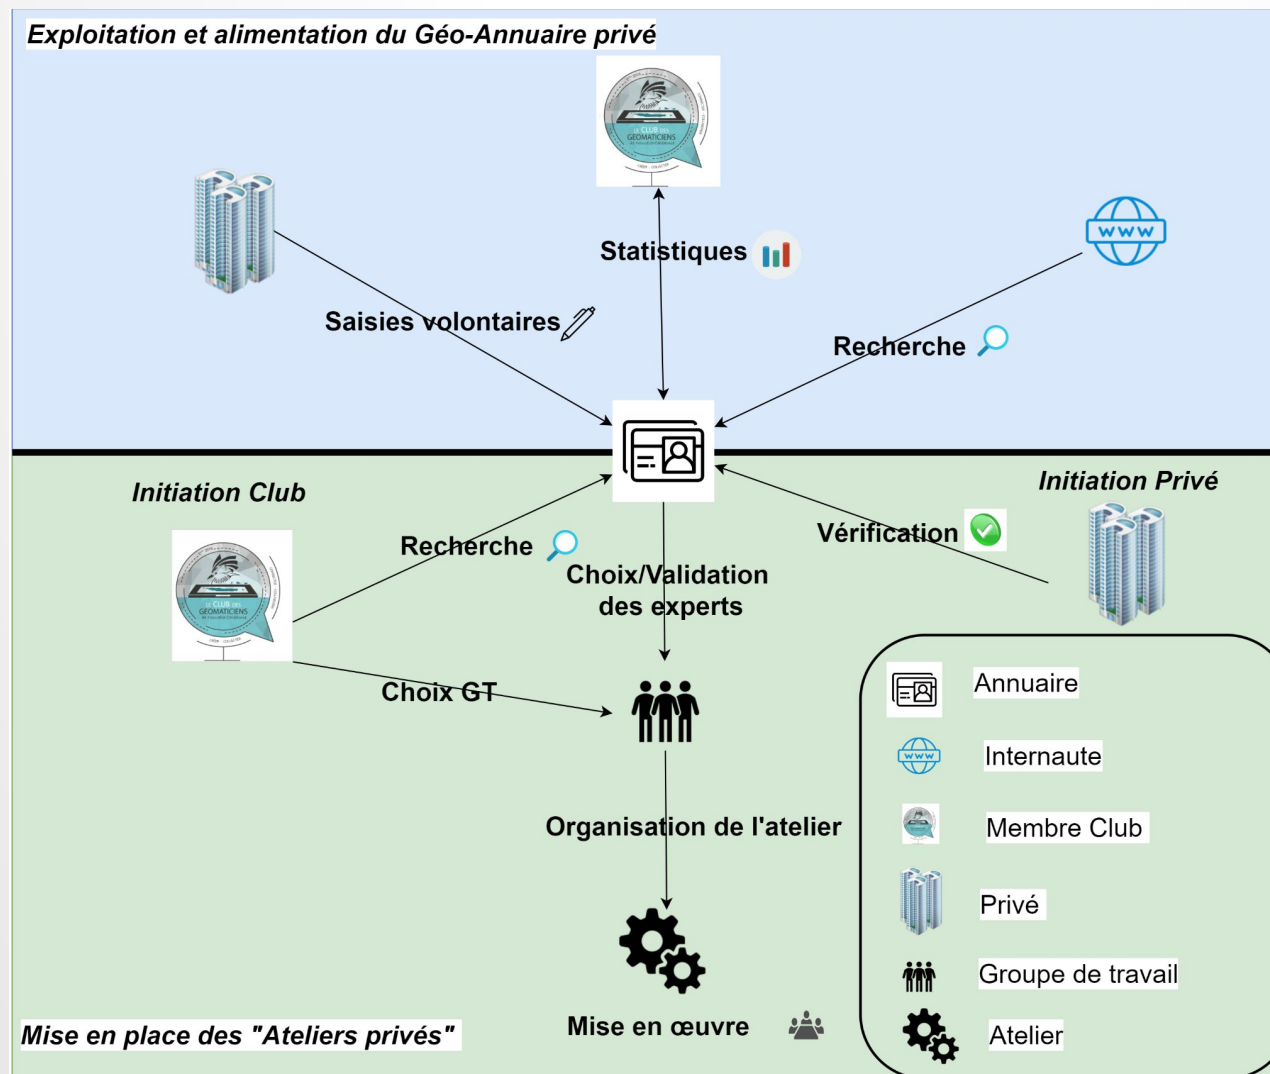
Exploitation et alimentation du Géo-Annuaire privé

LE CLUB DES GEOMATICIENS

Statistiques

Saisies volontaires

Recherche

Initiation Club

Initiation Privé

Recherche

Vérification

Choix/Validation des experts

LE CLUB DES GEOMATICIENS

Choix GT

Organisation de l'atelier

Mise en œuvre

Mise en place des "Ateliers privés"

Annuaire

Internaute

Membre Club

Privé

Groupe de travail

Atelier